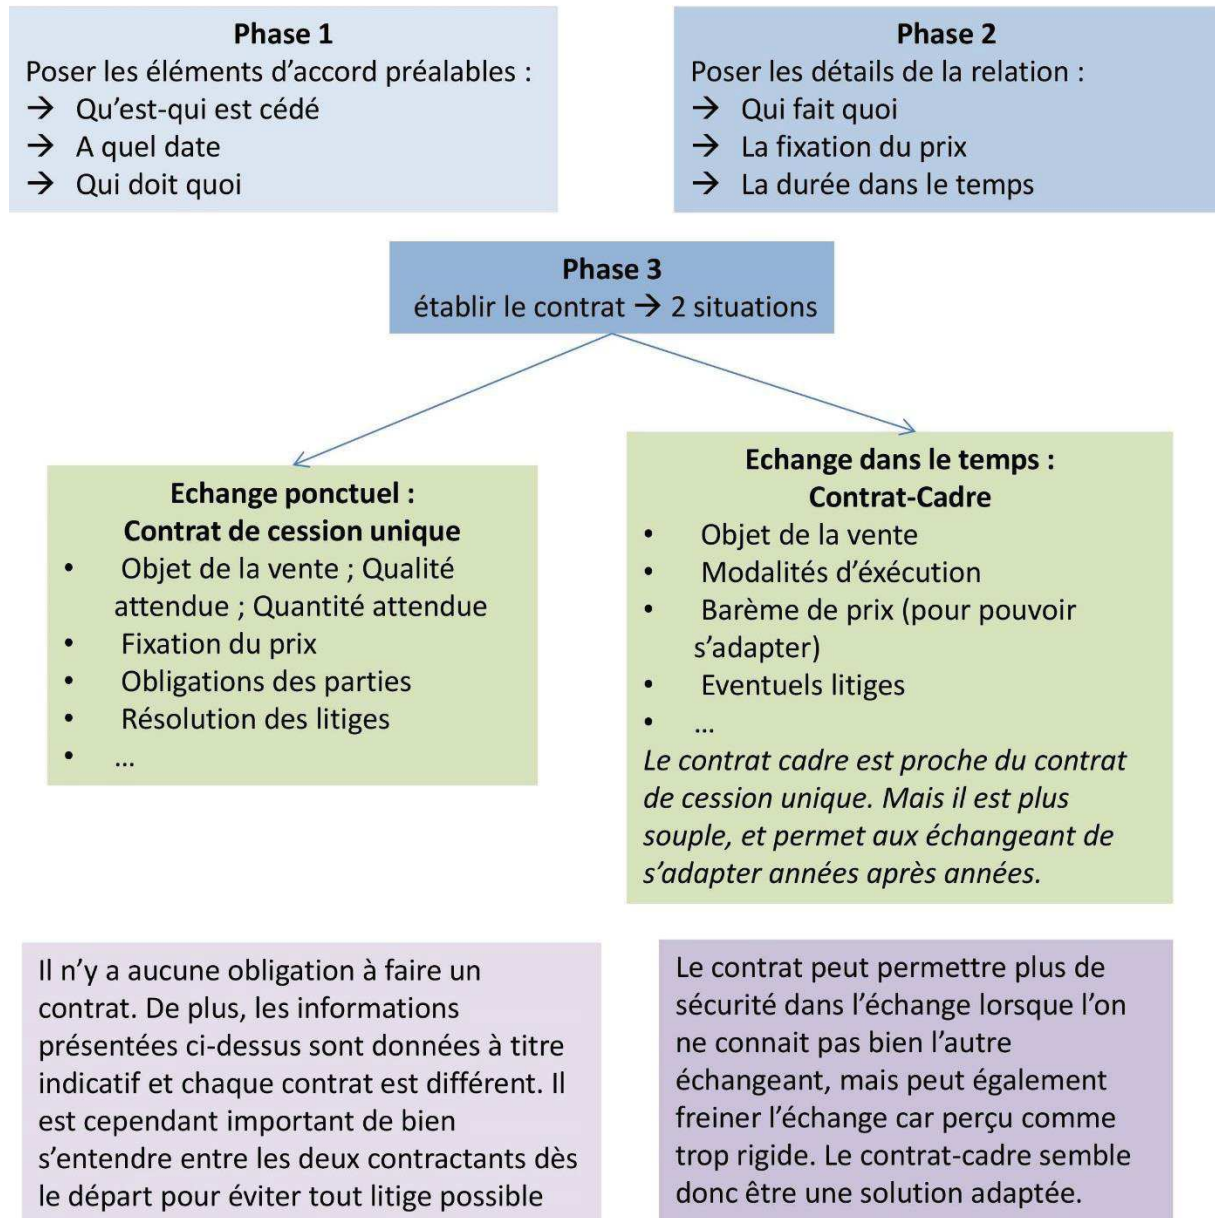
**Phase 1**
Poser les éléments d'accord préalables :
→ Qu'est-qui est cédé
→ A quel date
→ Qui doit quoi

**Phase 2**
Poser les détails de la relation :
→ Qui fait quoi
→ La fixation du prix
→ La durée dans le temps

**Phase 3**
établir le contrat → 2 situations

**Echange ponctuel :**
**Contrat de cession unique**
- Objet de la vente ; Qualité attendue ; Quantité attendue
- Fixation du prix
- Obligations des parties
- Résolution des litiges
- …

**Echange dans le temps :**
**Contrat-Cadre**
- Objet de la vente
- Modalités d'éxécution
- Barème de prix (pour pouvoir s'adapter)
- Eventuels litiges
- …

*Le contrat cadre est proche du contrat de cession unique. Mais il est plus souple, et permet aux échangeant de s'adapter années après années.*

Il n'y a aucune obligation à faire un contrat. De plus, les informations présentées ci-dessus sont données à titre indicatif et chaque contrat est différent. Il est cependant important de bien s'entendre entre les deux contractants dès le départ pour éviter tout litige possible

Le contrat peut permettre plus de sécurité dans l'échange lorsque l'on ne connait pas bien l'autre échangeant, mais peut également freiner l'échange car perçu comme trop rigide. Le contrat-cadre semble donc être une solution adaptée.